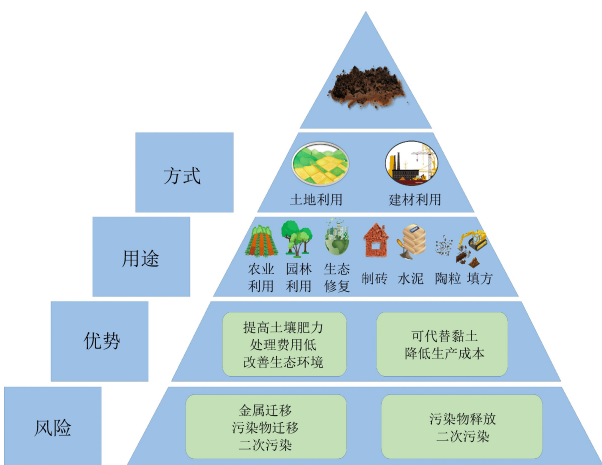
方式

土地利用

建材利用

用途

农业利用

园林利用

生态修复

制砖

水泥

陶粒

填方

优势

提高土壤肥力
处理费用低
改善生态环境

可代替黏土
降低生产成本

风险

金属迁移
污染物迁移
二次污染

污染物释放
二次污染